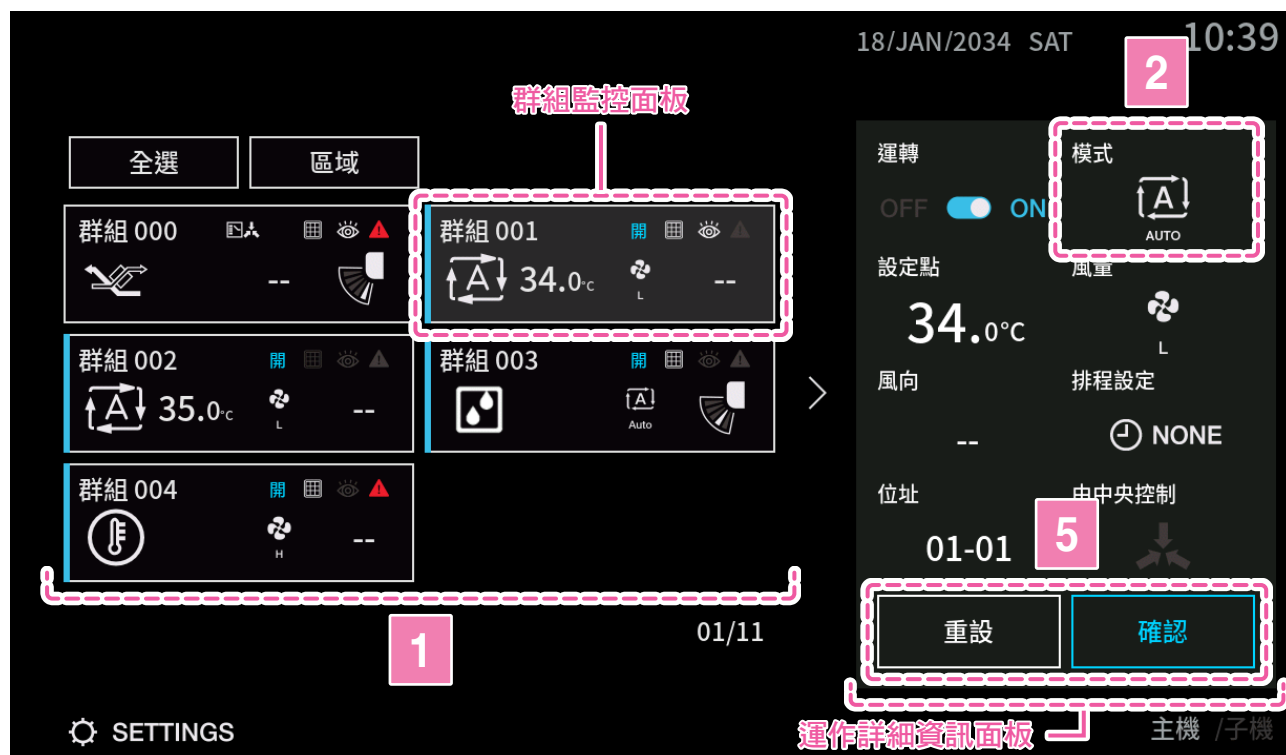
18/JAN/2034 SAT 10:39

2

群組監控面板

全選

區域

群組 000

--

群組 001 開

A 34.0°C

L

--

群組 002 開

A 35.0°C

L

--

群組 003 開

A

Auto

群組 004 開

H

--

1

01/11

運轉

OFF ON

模式

A

AUTO

設定點

34.0°C

風量

L

風向

--

排程設定

NONE

位址

01-01

中中央控制

5

重設

確認

運作詳細資訊面板

SETTINGS

主機 /子機